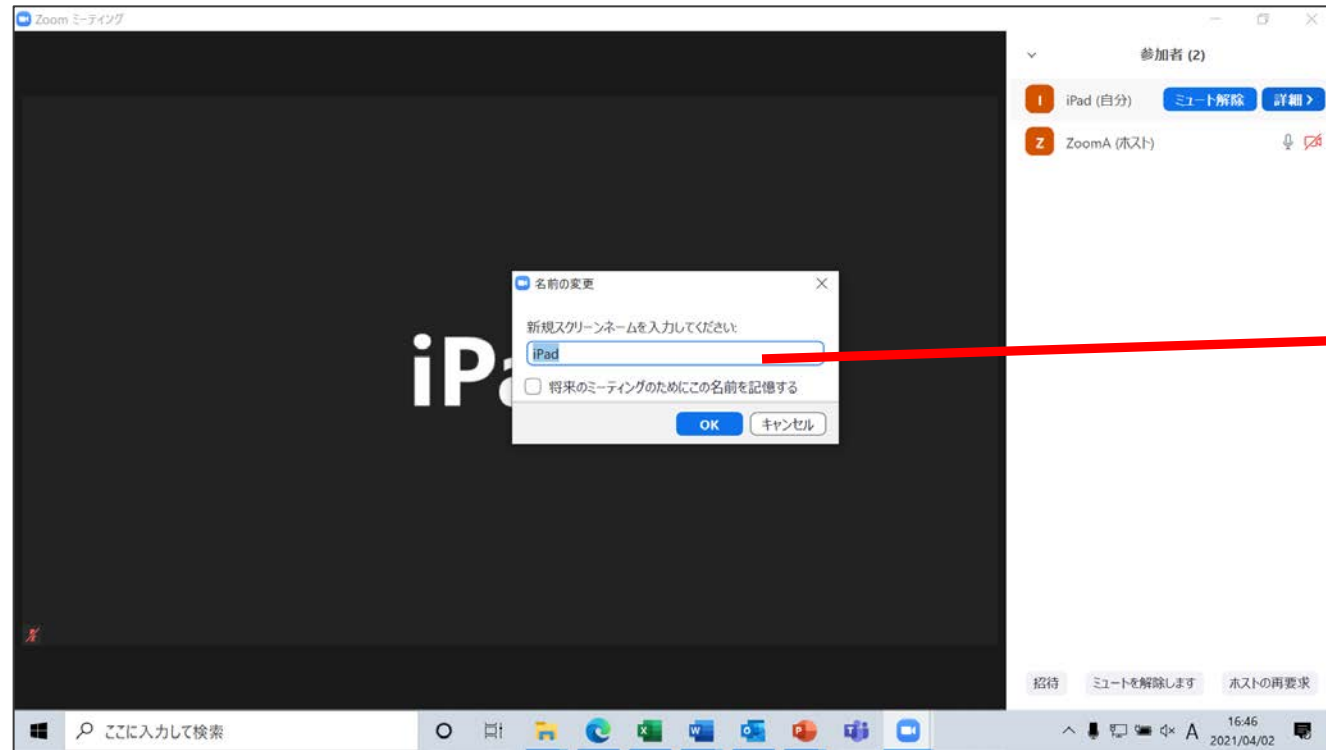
Zoom ミーティング

参加者 (2)

I iPad (自分) ミュート解除 詳細 >

Z ZoomA (ホスト)

iPa

名前の変更

新規スクリーンネームを入力してください:

iPad

将来のミーティングのためにこの名前を記憶する

OK キャンセル

招待 ミュートを解除します ホストの再要求

ここに入力して検索

A 16:46 2021/04/02